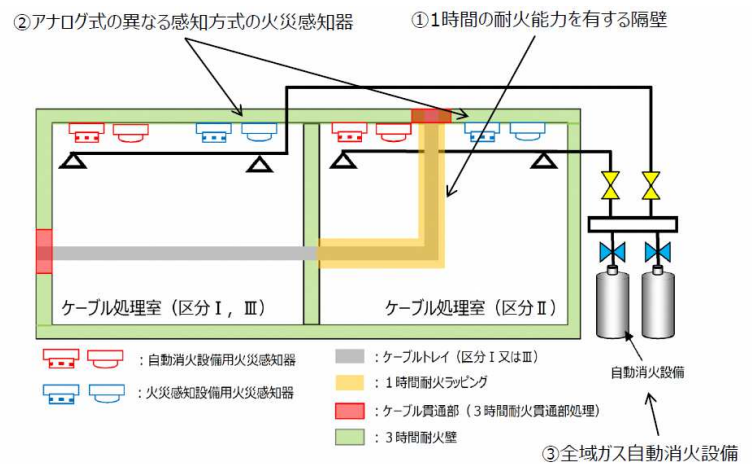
②アナログ式の異なる感知方式の火災感知器

①1時間の耐火能力を有する隔壁

ケーブル処理室（区分Ⅰ，Ⅲ）

ケーブル処理室（区分Ⅱ）

：自動消火設備用火災感知器

：火災感知設備用火災感知器

：ケーブルトレイ（区分Ⅰ又はⅢ）

：1時間耐火ラッピング

：ケーブル貫通部（3時間耐火貫通部処理）

：3時間耐火壁

自動消火設備

③全域ガス自動消火設備